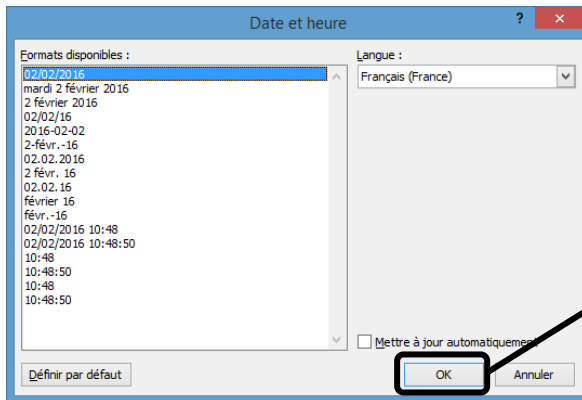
Date et heure

?

Formats disponibles :

02/02/2016
mardi 2 février 2016
2 février 2016
02/02/16
2016-02-02
2-févr.-16
02.02.2016
2 févr. 16
02.02.16
février 16
févr.-16
02/02/2016 10:48
02/02/2016 10:48:50
10:48
10:48:50
10:48
10:48:50

Langue :

Français (France)

Mettre à jour automatiquem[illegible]

Définir par défaut

OK

Annuler